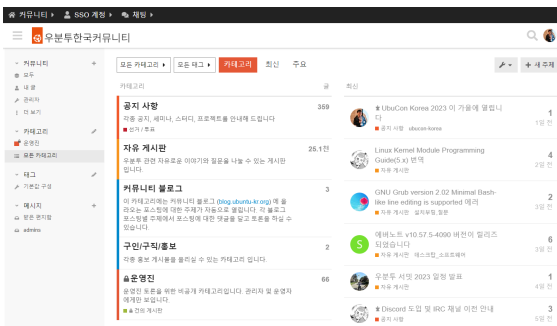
커뮤니티 SSO 계정 채팅

우분투한국커뮤니티

커뮤니티
모두
내 글
관리자
더 보기

카테고리
운영진
모든 카테고리

태그
기존값 구성

메시지
받은 편지함
adminu

모든 카테고리 | 모든 태그 | 카테고리 | 최신 | 주요

+ 새 주제

카테고리 | 글 | 최신

공지 사항 359
각종 공지, 세미나, 스터디, 프로젝트를 안내해 드립니다
선거 / 투표

자유 게시판 26.1천
우분투 관련 자유로운 이야기와 질문을 나눌 수 있는 게시판 입니다.

커뮤니티 블로그 3
이 카테고리에는 커뮤니티 블로그 (blog.ubuntu-kr.org) 에 올라오는 포스팅에 대한 주제가 자동으로 올립니다. 각 블로그 포스팅별 주제에서 포스팅에 대한 댓글을 달고 토론할 수 있습니다.

구인/구직/홍보 2
각종 홍보 게시물을 올릴 수 있는 카테고리 입니다.

운영진 66
운영진 토론을 위한 비공개 카테고리입니다. 관리자 및 운영자에게만 보입니다.
전체 게시판

UbuCon Korea 2023 이 가을에 열립니다
공지 사항 ubucon-korea
1
1일 전

Linux Kernel Module Programming Guide(5.x) 번역
자유 게시판
4
2일 전

GNU Grub version 2.02 Minimal Bash-like line editing is supported 에러
자유 게시판 설치문제,질문
2
3일 전

에버노트 v10.57.5-4000 버전이 릴리즈 되었습니다
자유 게시판 에드그래프_소프트웨어
6
3일 전

우분투 서밋 2023 일정 발표
자유 게시판
1
4일 전

Discord 도입 및 IRC 채널 이전 안내
공지 사항
1